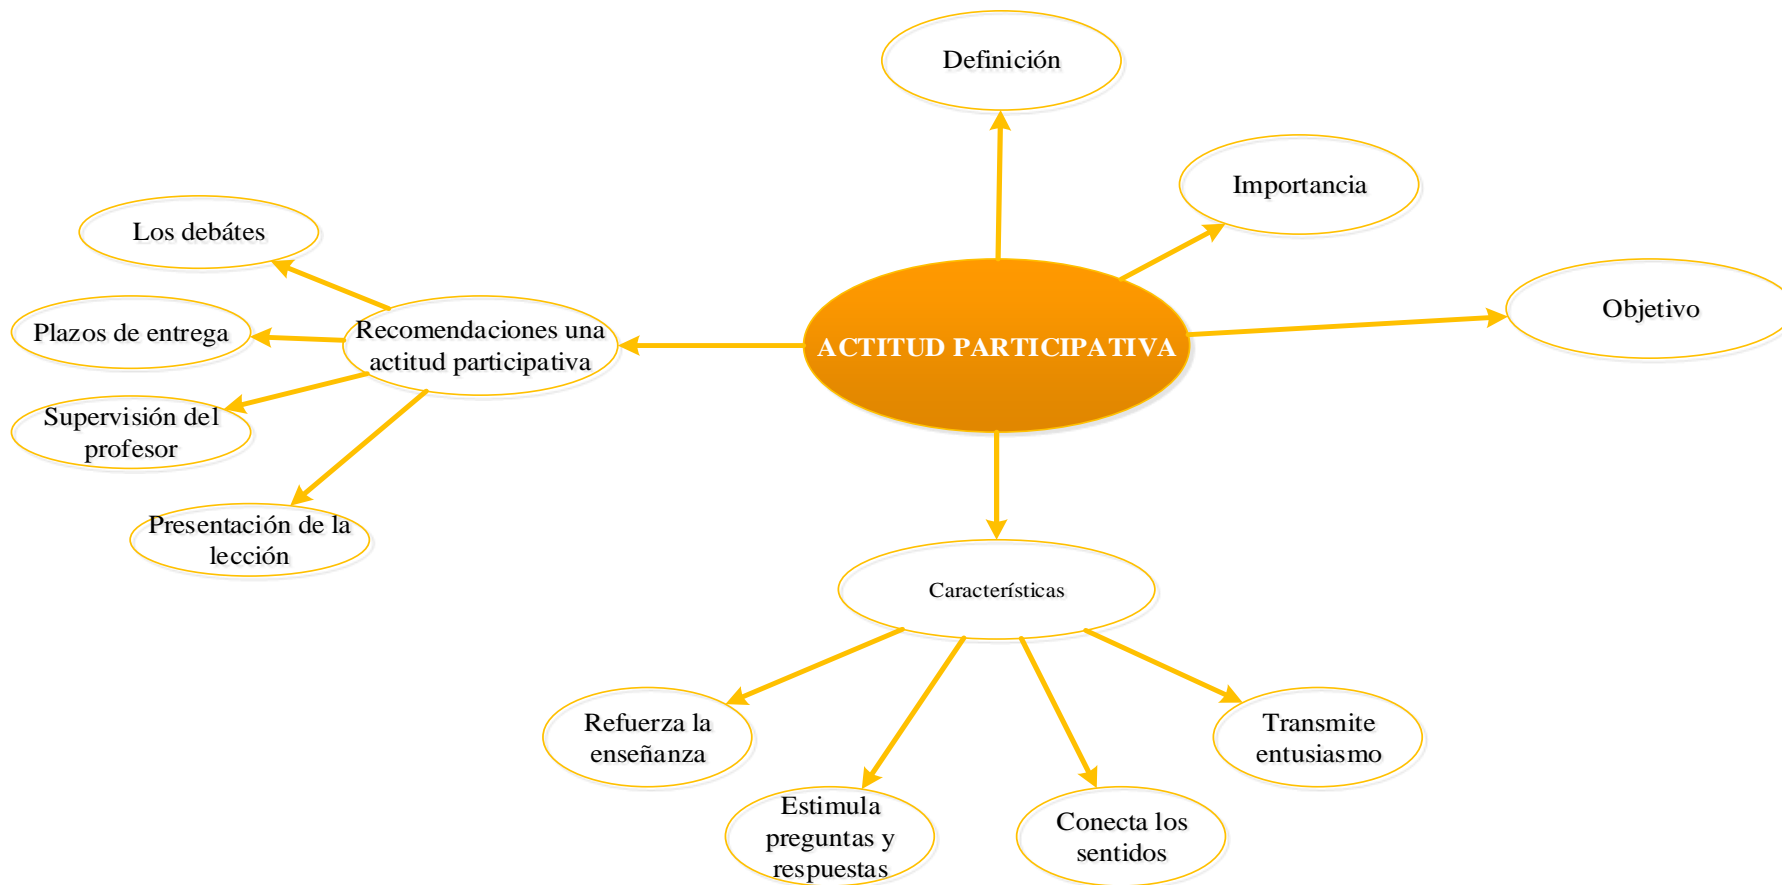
Definición

Importancia

ACTITUD PARTICIPATIVA

Objetivo

Recomendaciones una actitud participativa

Los debátes

Plazos de entrega

Supervisión del profesor

Presentación de la lección

Características

Refuerza la enseñanza

Estimula preguntas y respuestas

Conecta los sentidos

Transmite entusiasmo